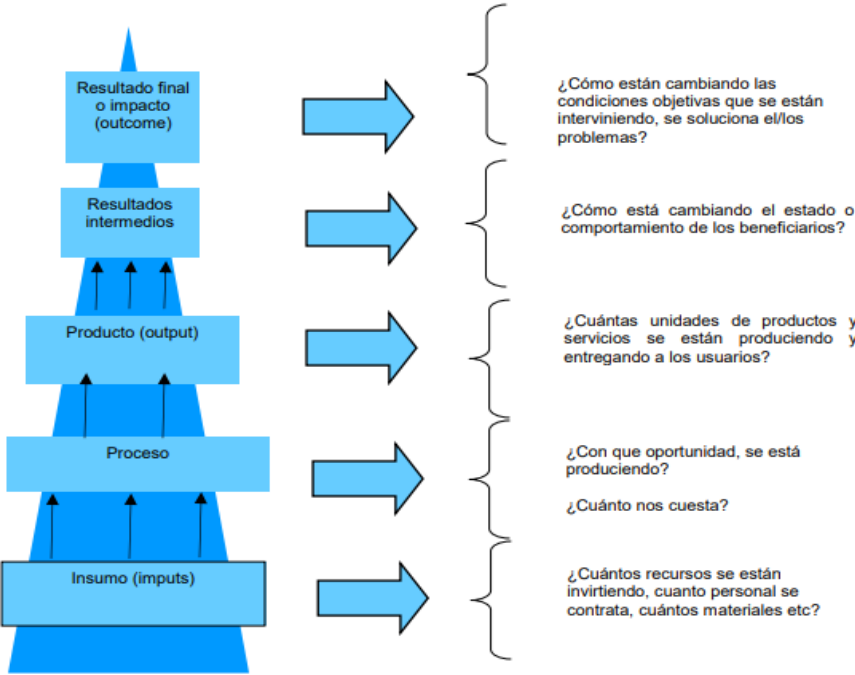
Resultado final o impacto (outcome)

¿Cómo están cambiando las condiciones objetivas que se están interviniendo, se soluciona el/los problemas?

Resultados intermedios

¿Cómo está cambiando el estado o comportamiento de los beneficiarios?

Producto (output)

¿Cuántas unidades de productos y servicios se están produciendo y entregando a los usuarios?

Proceso

¿Con que oportunidad, se está produciendo?

¿Cuánto nos cuesta?

Insumo (imputs)

¿Cuántos recursos se están invirtiendo, cuanto personal se contrata, cuántos materiales etc?